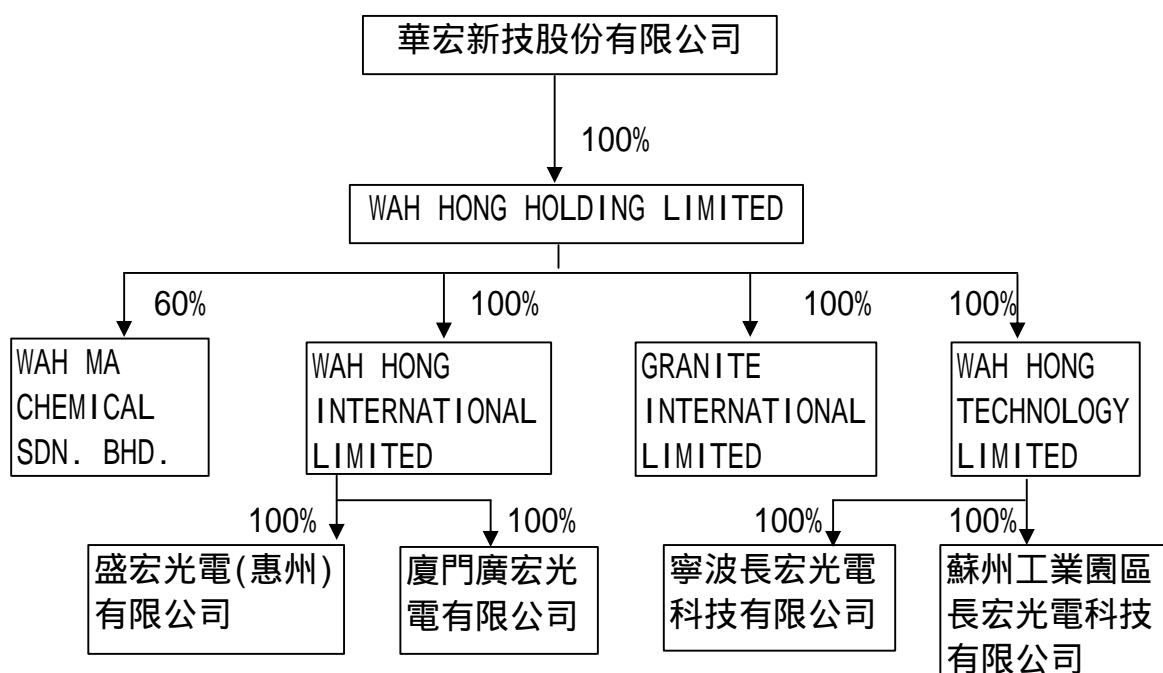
華宏新技股份有限公司

100%

WAH HONG HOLDING LIMITED

60%

WAH MA CHEMICAL SDN. BHD.

100%

WAH HONG INTERNATIONAL LIMITED

100%

GRANITE INTERNATIONAL LIMITED

100%

WAH HONG TECHNOLOGY LIMITED

100%

盛宏光電(惠州)有限公司

100%

廈門廣宏光電有限公司

100%

寧波長宏光電科技有限公司

100%

蘇州工業園區長宏光電科技有限公司